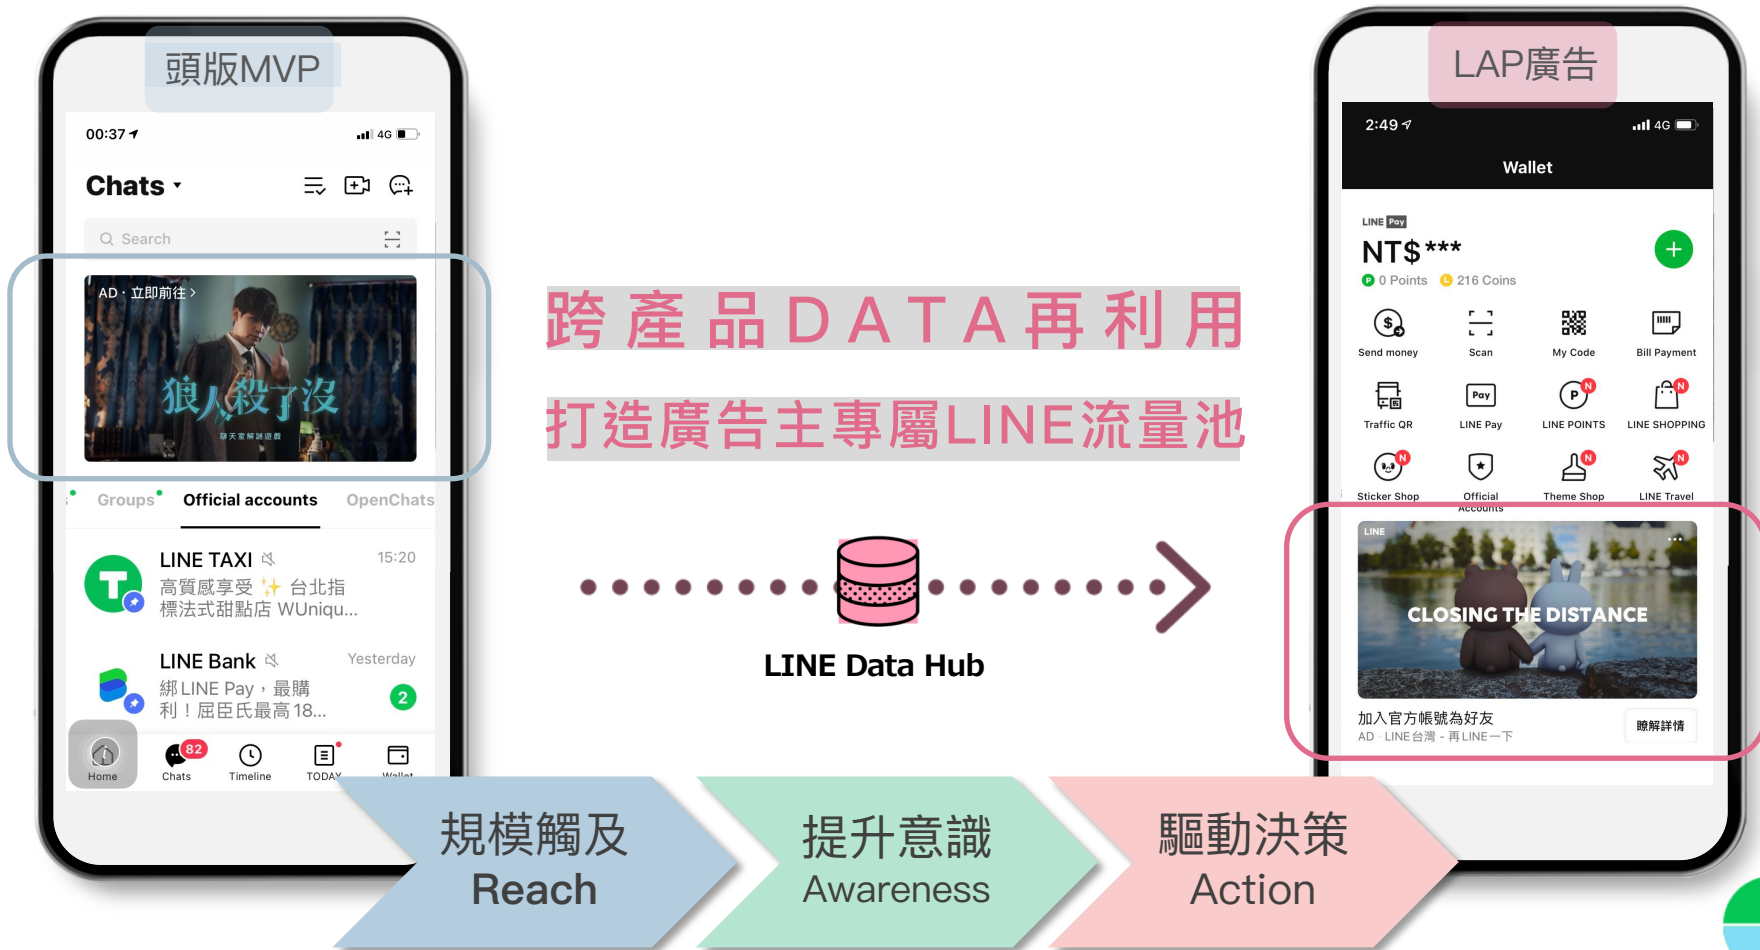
頭版MVP

00:37 4G

Chats ▾

Search

AD · 立即前往 >

狼人殺了沒

聊天室解謎遊戲

Groups Official accounts OpenChats

LINE TAXI 15:20
高質感享受 ✨ 台北指標法式甜點店 WUniqu...

LINE Bank Yesterday
綁 LINE Pay，最購利！屈臣氏最高18...
2

Home 82 Chats Timeline TODAY Wallet

跨產品DATA再利用

打造廣告主專屬LINE流量池

LINE Data Hub

LAP廣告

2:49 4G

Wallet

LINE Pay

NT$ ***

0 Points 216 Coins

Send money Scan My Code Bill Payment

Traffic QR LINE Pay LINE POINTS LINE SHOPPING

Sticker Shop Official Accounts Theme Shop LINE Travel

LINE

CLOSING THE DISTANCE

加入官方帳號為好友
AD · LINE台灣 - 再LINE一下
瞭解詳情

規模觸及
Reach

提升意識
Awareness

驅動決策
Action